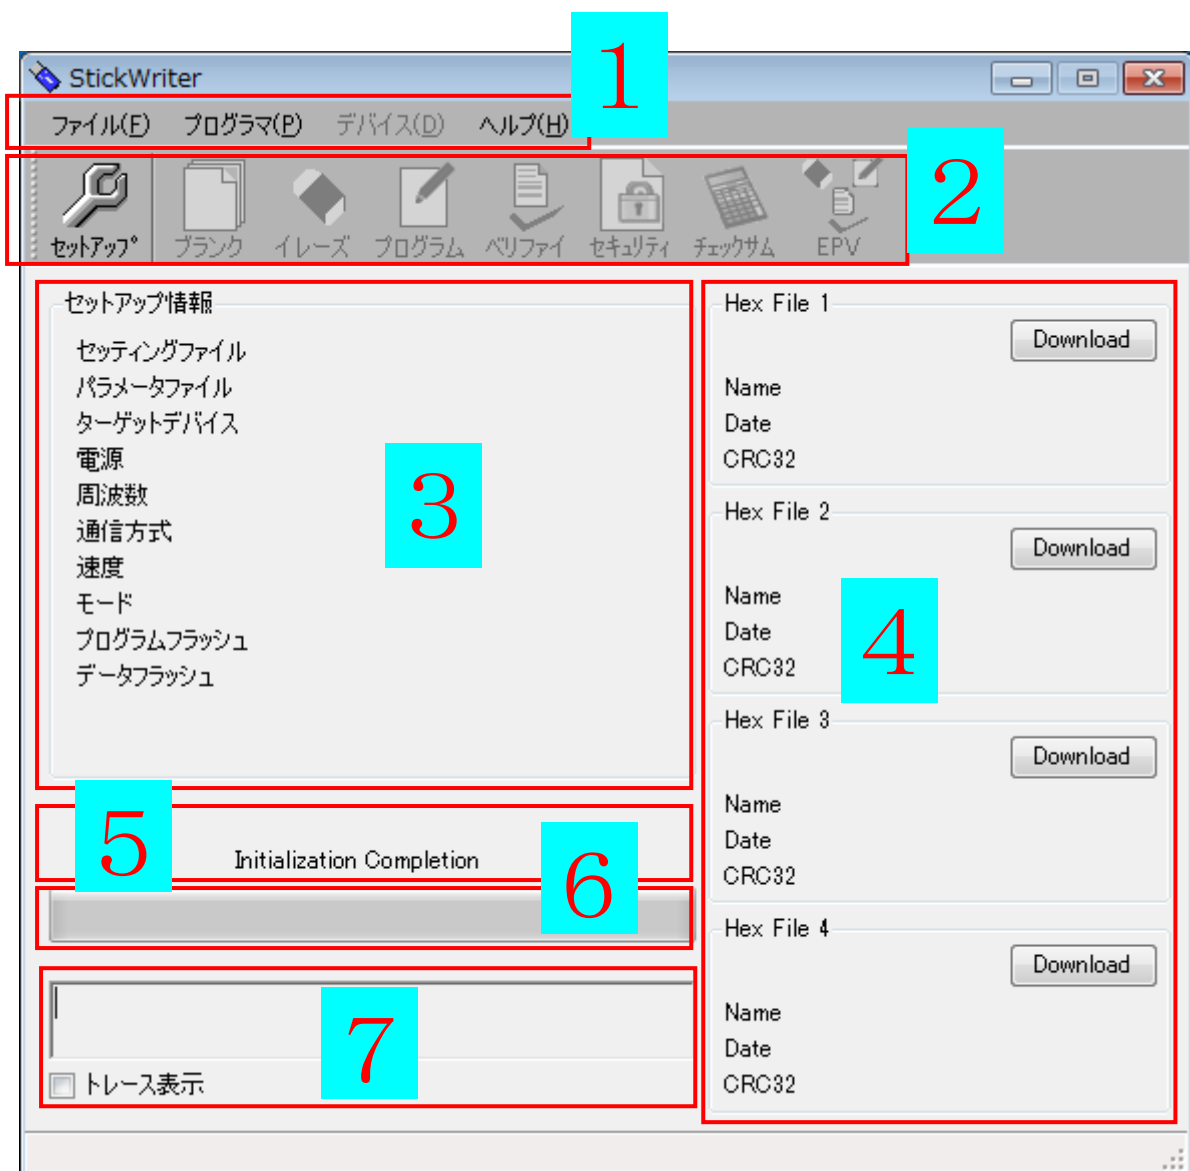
StickWriter

1

ファイル(F) プログラマ(P) デバイス(D) ヘルプ(H)

2

セットアップ ブランク イレーズ プログラム ベリファイ セキュリティ チェックサム EPV

セットアップ情報

セッティングファイル
パラメータファイル
ターゲットデバイス
電源
周波数
通信方式
速度
モード
プログラムフラッシュ
データフラッシュ

3

Hex File 1
Download
Name
Date
CRC32

Hex File 2
Download
Name
Date
CRC32

4

Hex File 3
Download
Name
Date
CRC32

Hex File 4
Download
Name
Date
CRC32

5

Initialization Completion

6

7

トレース表示